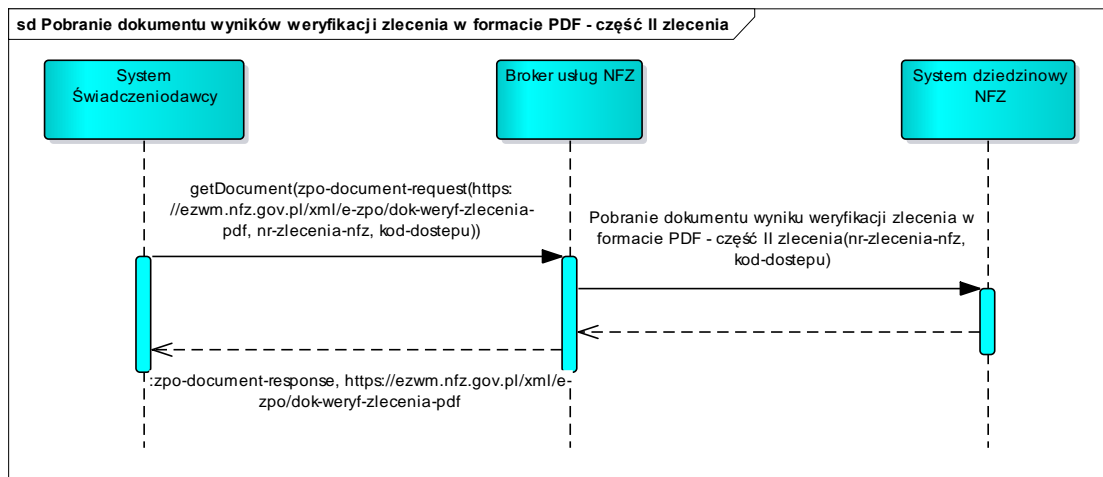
sd Pobranie dokumentu wyników weryfikacji zlecenia w formacie PDF - część II zlecenia

System Świadczeniodawcy

Broker usług NFZ

System dziedzinowy NFZ

getDocument(zpo-document-request(https://ezwm.nfz.gov.pl/xml/e-zpo/dok-weryf-zlecenia-pdf, nr-zlecenia-nfz, kod-dostepu))

Pobranie dokumentu wyniku weryfikacji zlecenia w formacie PDF - część II zlecenia(nr-zlecenia-nfz, kod-dostepu)

:zpo-document-response, https://ezwm.nfz.gov.pl/xml/e-zpo/dok-weryf-zlecenia-pdf